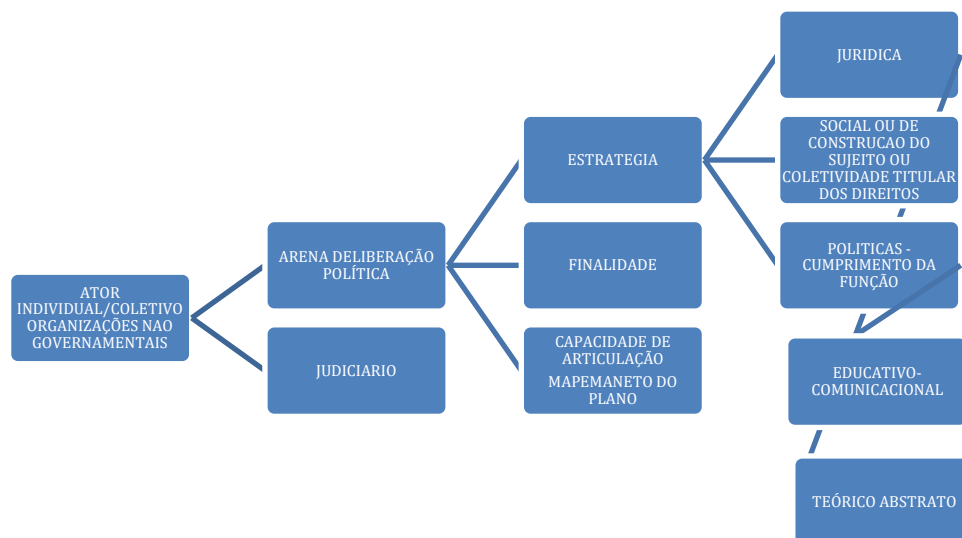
ATOR INDIVIDUAL/COLETIVO ORGANIZAÇÕES NAO GOVERNAMENTAIS

ARENA DELIBERAÇÃO POLÍTICA

JUDICIARIO

ESTRATEGIA

FINALIDADE

CAPACIDADE DE ARTICULAÇÃO

MAPEMANETO DO PLANO

JURIDICA

SOCIAL OU DE CONSTRUCAO DO SUJEITO OU COLETIVIDADE TITULAR DOS DIREITOS

POLITICAS - CUMPRIMENTO DA FUNÇÃO

EDUCATIVO-COMUNICACIONAL

TEÓRICO ABSTRATO